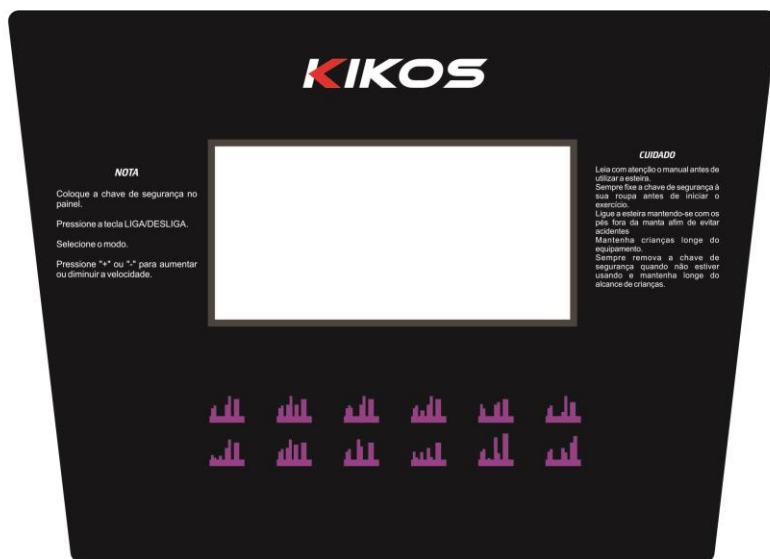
KIKOS

NOTA

Coloque a chave de segurança no painel.

Pressione a tecla LIGA/DESLIGA.

Selecione o modo.

Pressione "+" ou "-" para aumentar ou diminuir a velocidade.

CUIDADO

Leia com atenção o manual antes de utilizar a esteira.
Sempre fixe a chave de segurança à sua roupa antes de iniciar o exercício.
Ligue a esteira mantendo-se com os pés fora da manta afim de evitar acidentes
Mantenha crianças longe do equipamento.
Sempre remova a chave de segurança quando não estiver usando e mantenha longe do alcance de crianças.